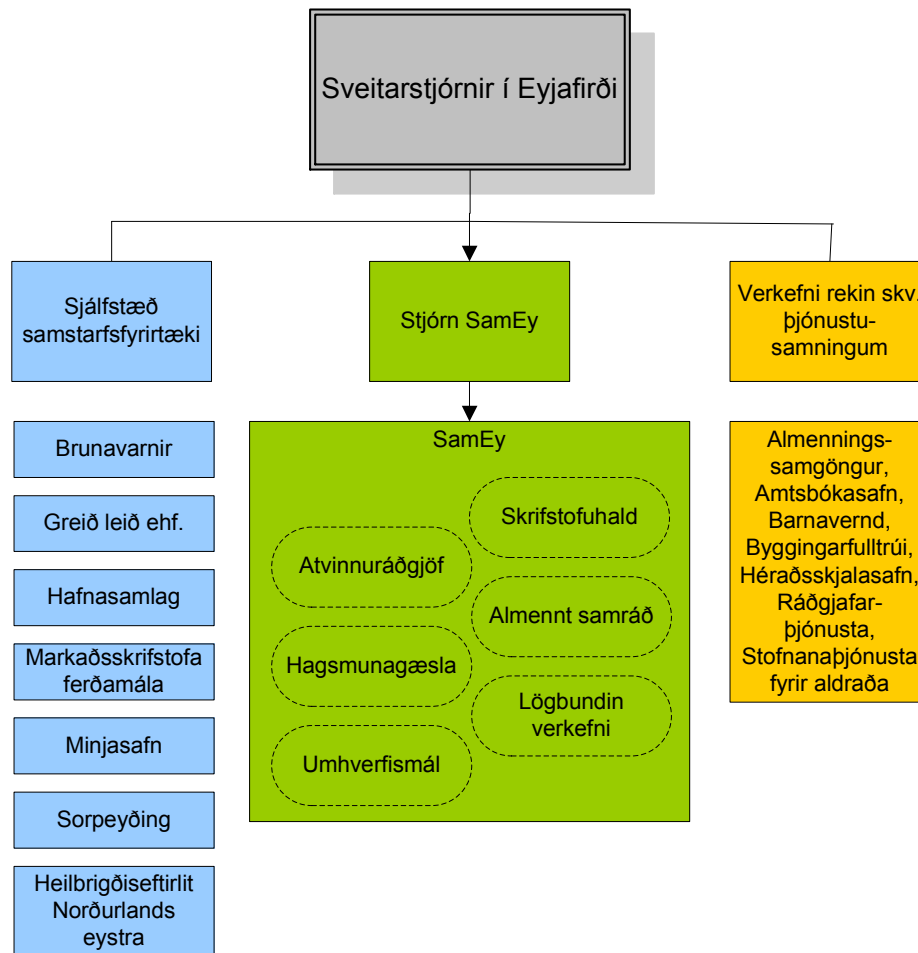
Sveitarstjórnir í Eyjafirði

Sjálfstæð samstarfsfyrirtæki

Stjórn SamEy

Verkefni rekin skv. þjónustusamningum

Brunavarnir

Greið leið ehf.

Hafnasamlag

Markaðsskrifstofa ferðamála

Minjasafn

Sorpeyðing

Heilbrigðiseftirlit Norðurlands eystra

SamEy

Skrifstofuhald

Atvinnuráðgjöf

Almennt samráð

Hagsmunagæsla

Lögbundin verkefni

Umhverfismál

Almenningssamgöngur, Amtsbókasafn, Barnavernd, Byggingarfulltrúi, Héraðsskjalasafn, Ráðgjafarþjónusta, Stofnanaþjónusta fyrir aldraða